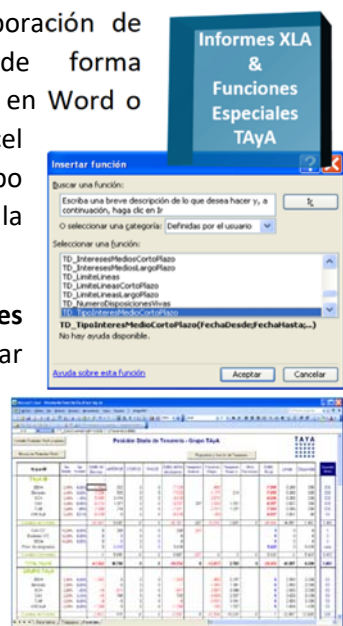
boración de
de forma
en Word o
el
po
la

es
ar

Informes XLA
&
Funciones
Especiales
TAyA

Insertar función
Buscar una función:
Escriba una breve descripción de lo que desea hacer y, a continuación, haga clic en Ir
Ir
O seleccionar una categoría: Definidas por el usuario
Seleccionar una función:
TD_InteresesMediosCortoPlazo
TD_InteresesMediosLargoPlazo
TD_LimiteLineas
TD_LimiteLineasCortoPlazo
TD_LimiteLineasLargoPlazo
TD_NumeroDisposicionesVivas
TD_TipoInteresMedioCortoPlazo
TD_TipoInteresMedioCortoPlazo(FechaDesde;FechaHasta;...)
No hay ayuda disponible.
Ayuda sobre esta función
Aceptar
Cancelar

Posición Diaria de Tesorería - Grupo TAyA
TAYA
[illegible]